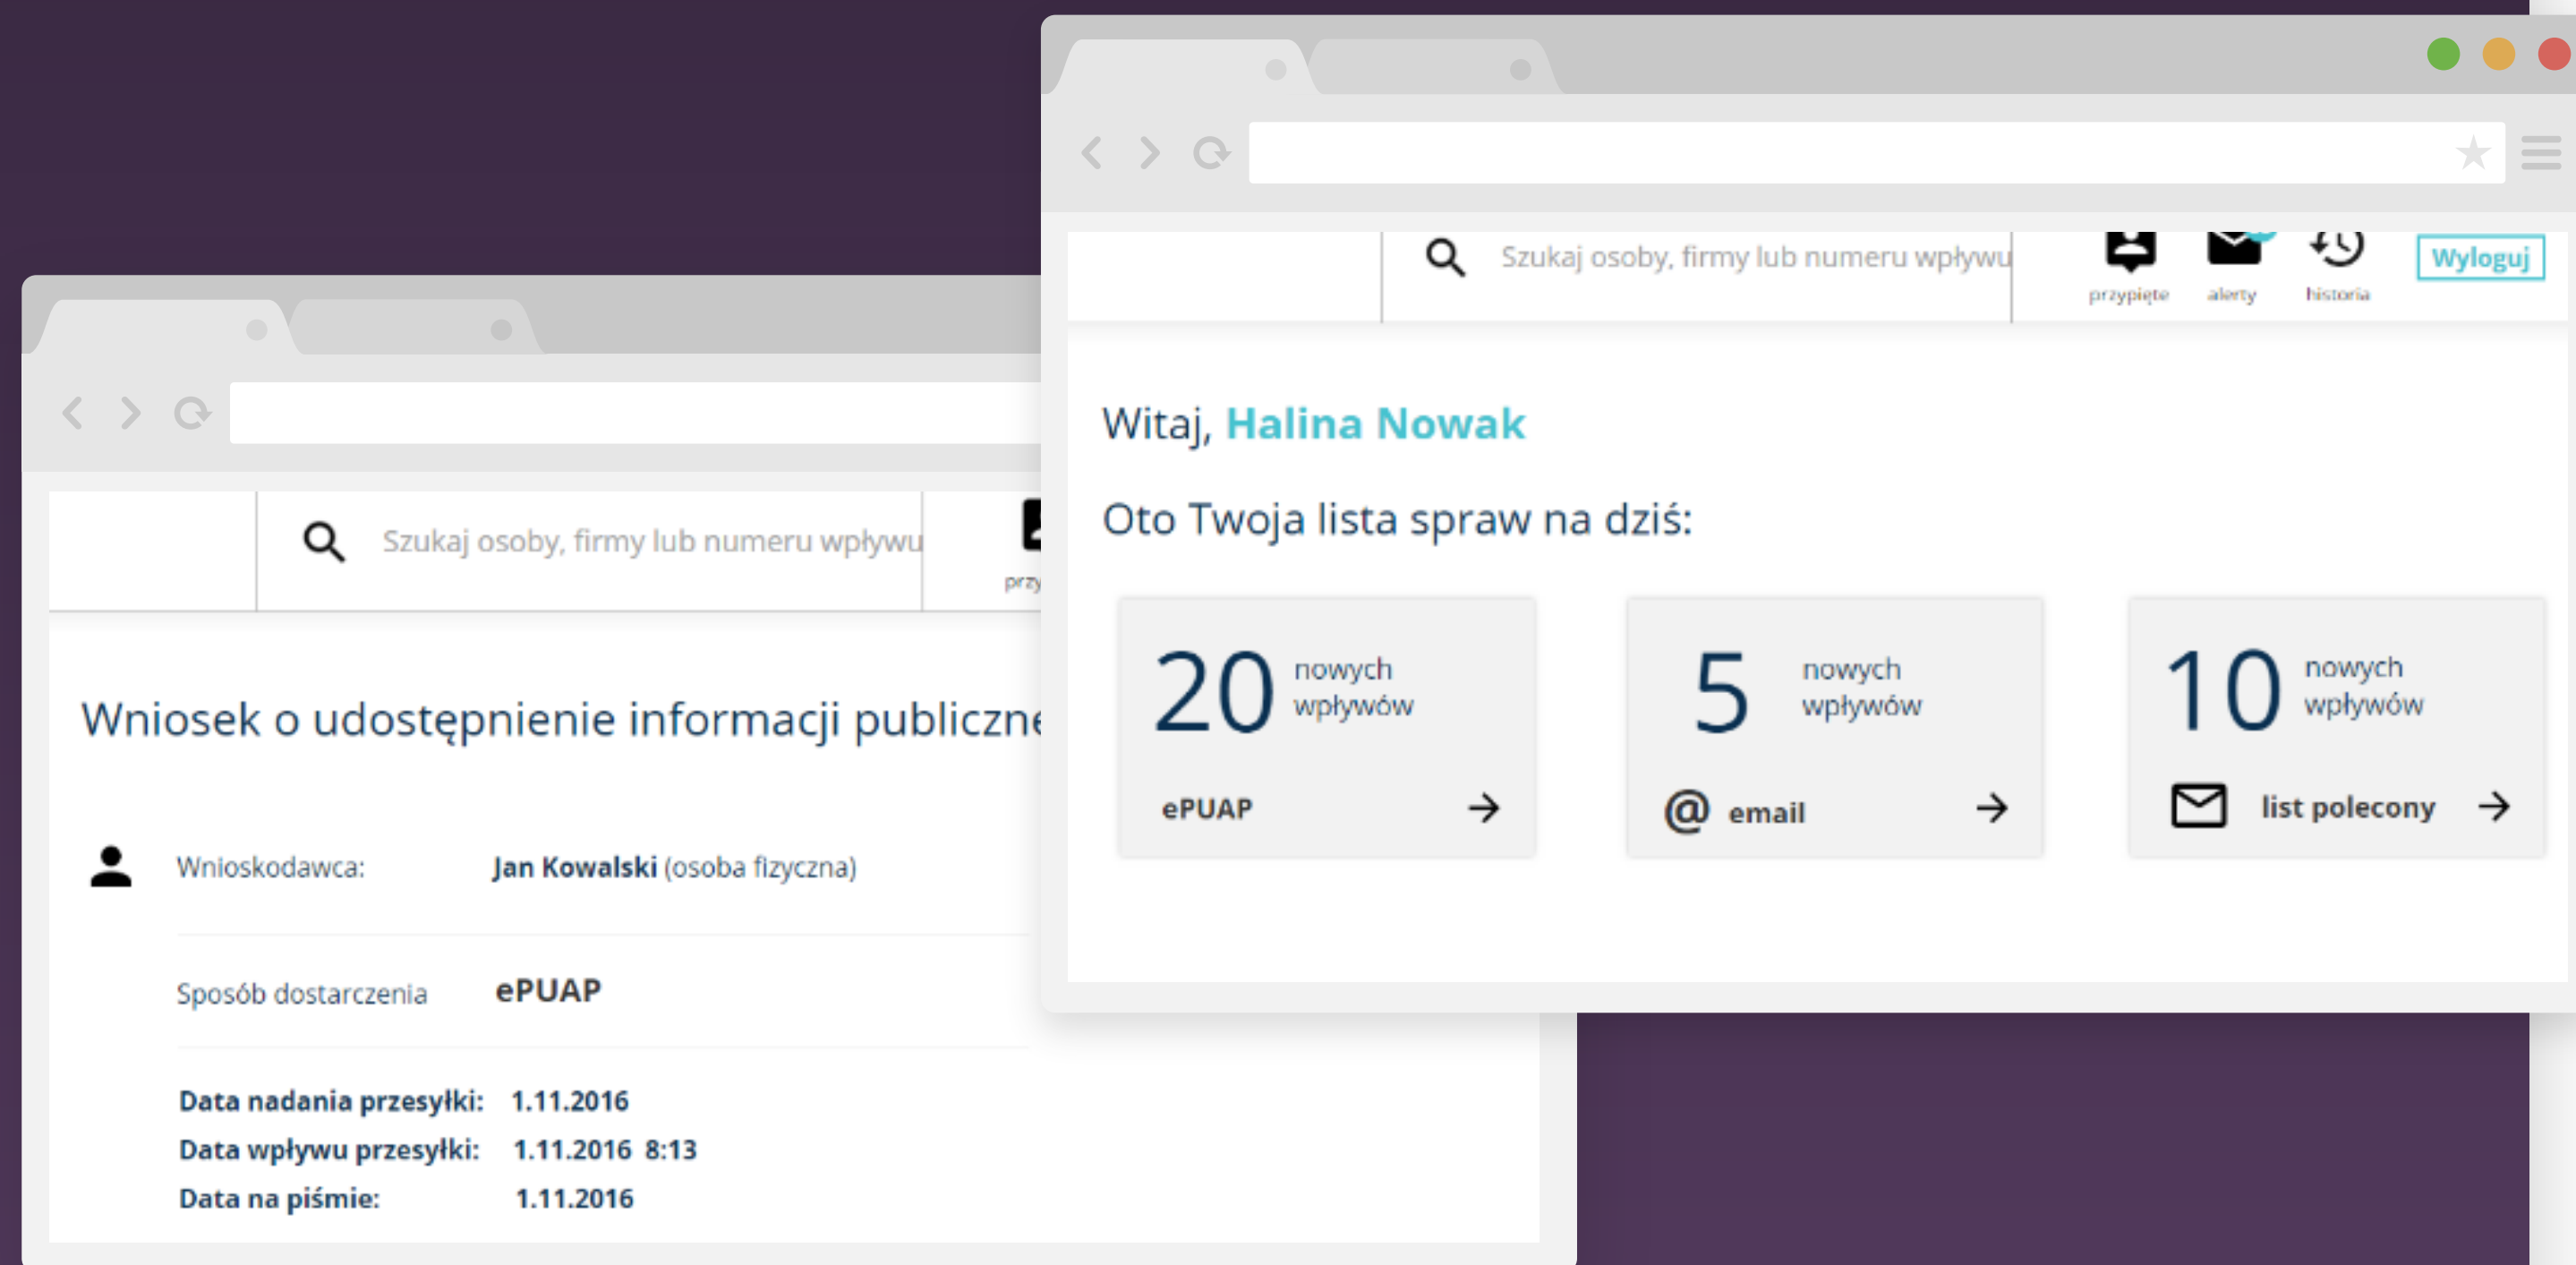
Szukaj osoby, firmy lub numeru wpływu

przypięte alerty historia Wyloguj

Witaj, Halina Nowak

Oto Twoja lista spraw na dziś:

20 nowych wpływów
ePUAP

5 nowych wpływów
@ email

10 nowych wpływów
list polecony

Szukaj osoby, firmy lub numeru wpływu

przy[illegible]

Wniosek o udostępnienie informacji publiczne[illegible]

Wnioskodawca: Jan Kowalski (osoba fizyczna)

Sposób dostarczenia ePUAP

Data nadania przesyłki: 1.11.2016
Data wpływu przesyłki: 1.11.2016 8:13
Data na piśmie: 1.11.2016